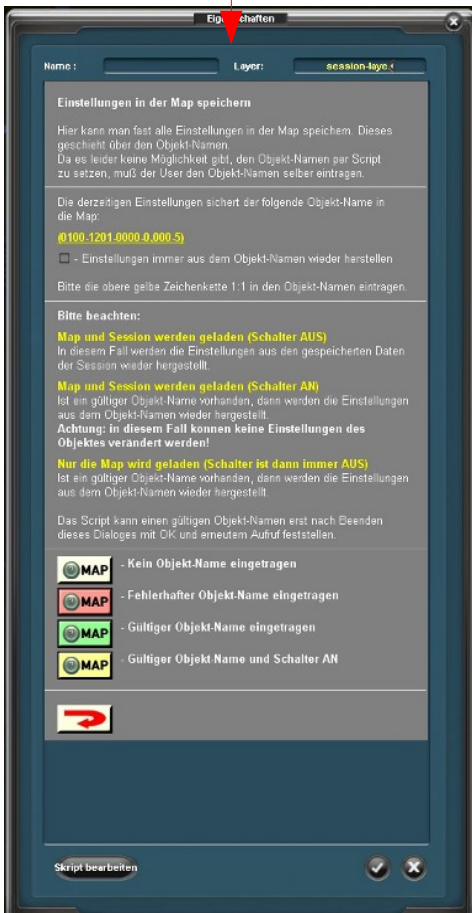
Eigenschaften

Name :

Layer: session-laye

Einstellungen in der Map speichern

Hier kann man fast alle Einstellungen in der Map speichern. Dieses geschieht über den Objekt-Namen.
Da es leider keine Möglichkeit gibt, den Objekt-Namen per Script zu setzen, muß der User den Objekt-Namen selber eintragen.

Die derzeitigen Einstellungen sichert der folgende Objekt-Name in die Map:

(0100-1201-0000-0,000-5)

- Einstellungen immer aus dem Objekt-Namen wieder herstellen

Bitte die obere gelbe Zeichenkette 1:1 in den Objekt-Namen eintragen.

Bitte beachten:

Map und Session werden geladen (Schalter AUS)
In diesem Fall werden die Einstellungen aus den gespeicherten Daten der Session wieder hergestellt.

Map und Session werden geladen (Schalter AN)
Ist ein gültiger Objekt-Name vorhanden, dann werden die Einstellungen aus dem Objekt-Namen wieder hergestellt.
Achtung: in diesem Fall konnen keine Einstellungen des Objektes verändert werden!

Nur die Map wird geladen (Schalter ist dann immer AUS)
Ist ein gültiger Objekt-Name vorhanden, dann werden die Einstellungen aus dem Objekt-Namen wieder hergestellt.

Das Script kann einen gültigen Objekt-Namen erst nach Beenden dieses Dialoges mit OK und erneutem Aufruf feststellen.

MAP - Kein Objekt-Name eingetragen

MAP - Fehlerhafter Objekt-Name eingetragen

MAP - Gültiger Objekt-Name eingetragen

MAP - Gültiger Objekt-Name und Schalter AN

Skript bearbeiten